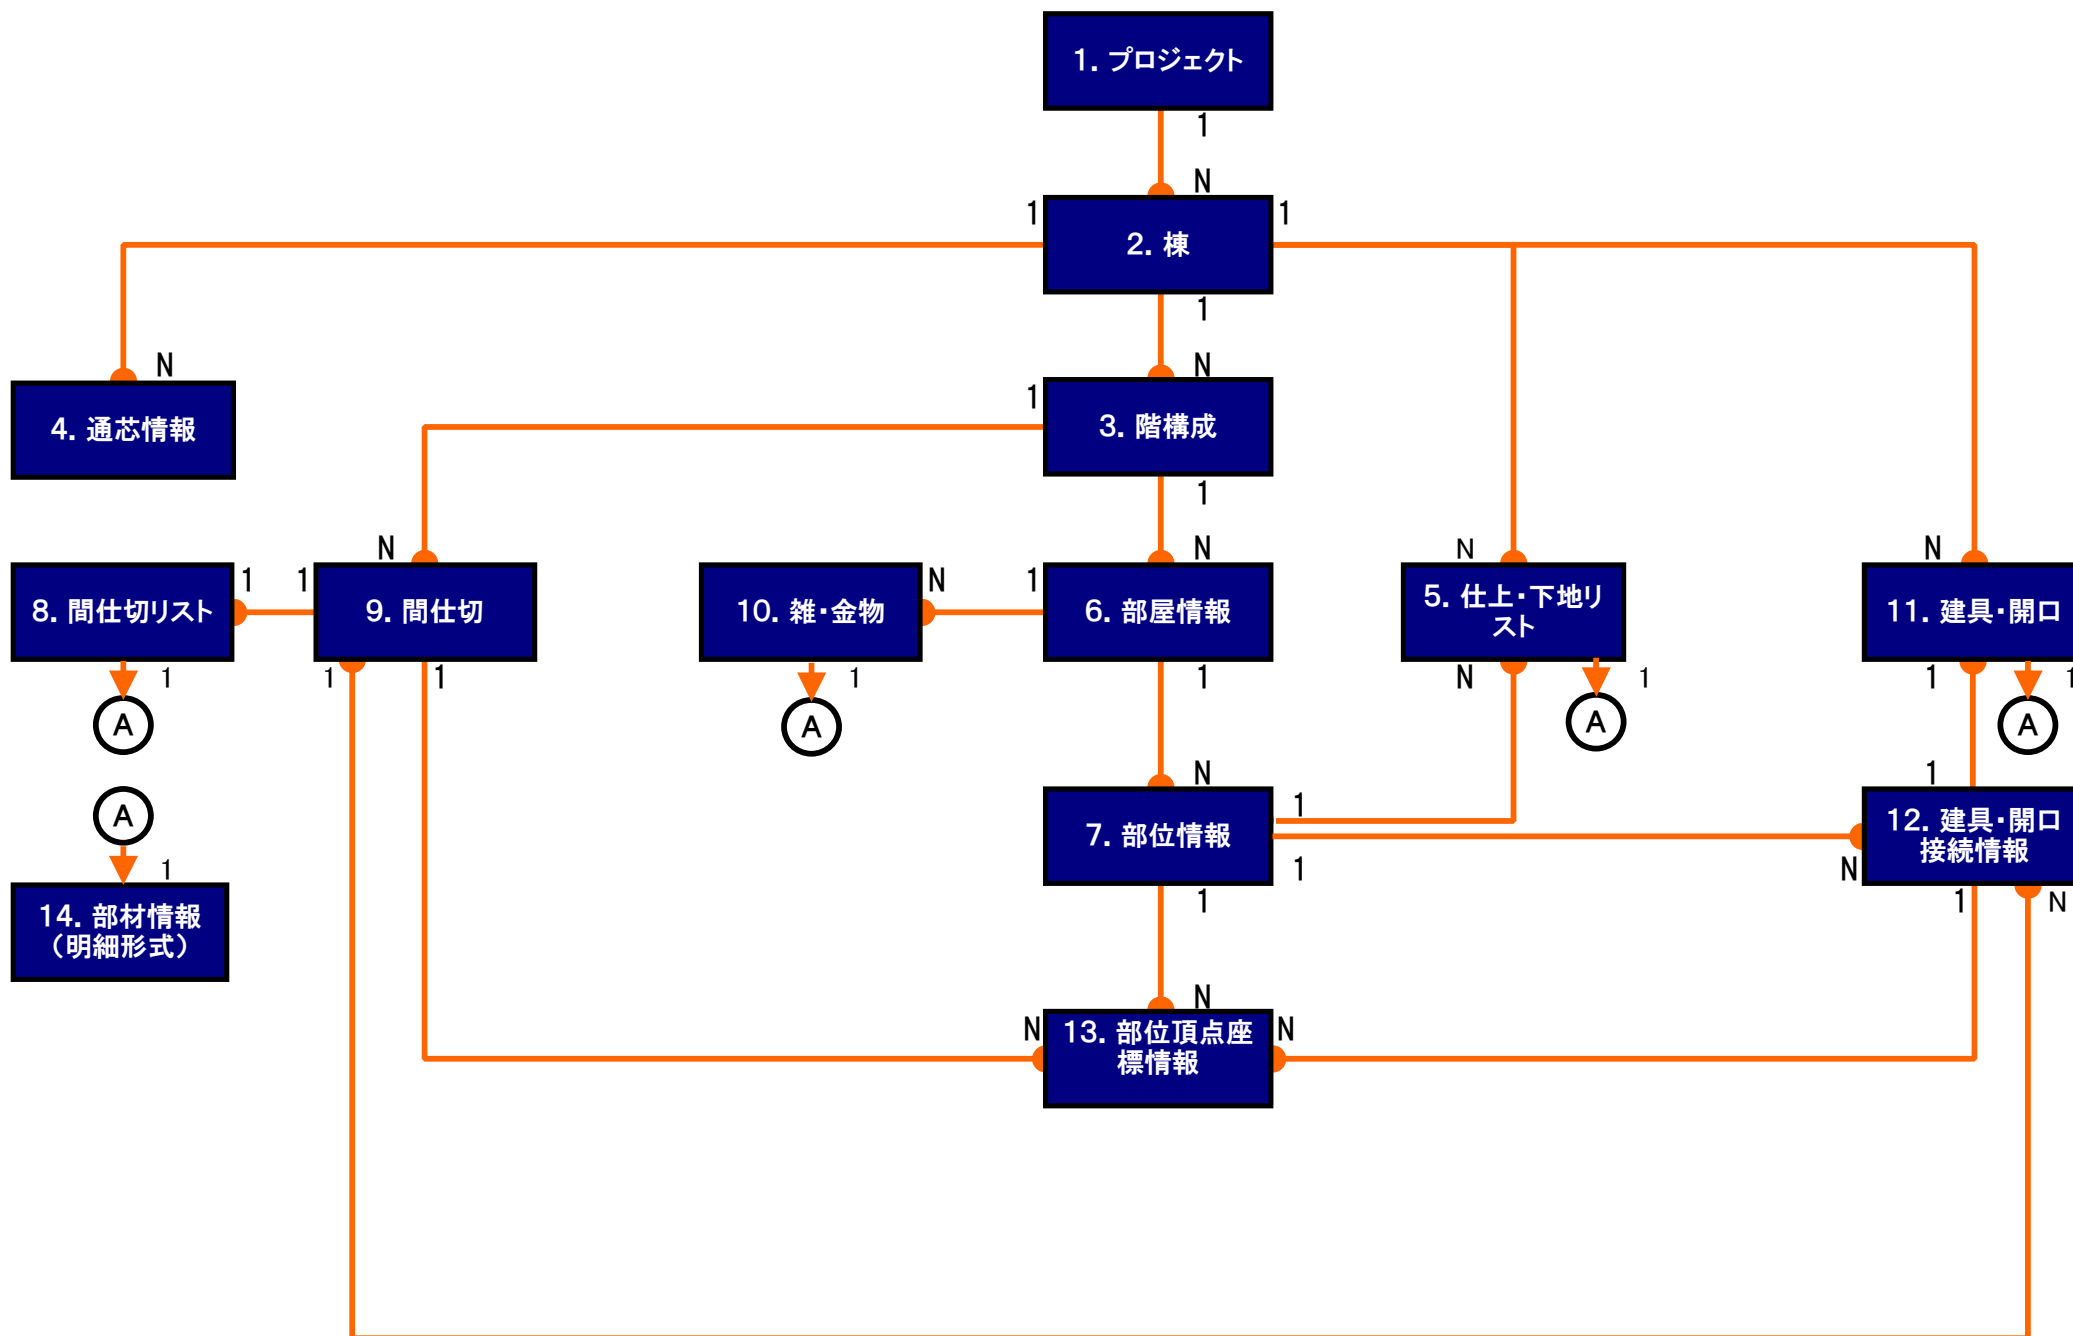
1. プロジェクト

1

N

1

2. 棟

1

1

N

4. 通芯情報

N

1

3. 階構成

1

N

N

N

N

8. 間仕切リスト

1

1

9. 間仕切

10. 雑・金物

N

1

6. 部屋情報

5. 仕上・下地リスト

11. 建具・開口

1

A

1

1

1

1

N

1

1

1

A

A

A

A

N

1

1

7. 部位情報

12. 建具・開口接続情報

1

A

N

1

14. 部材情報（明細形式）

1

1

N

N

N

13. 部位頂点座標情報

N